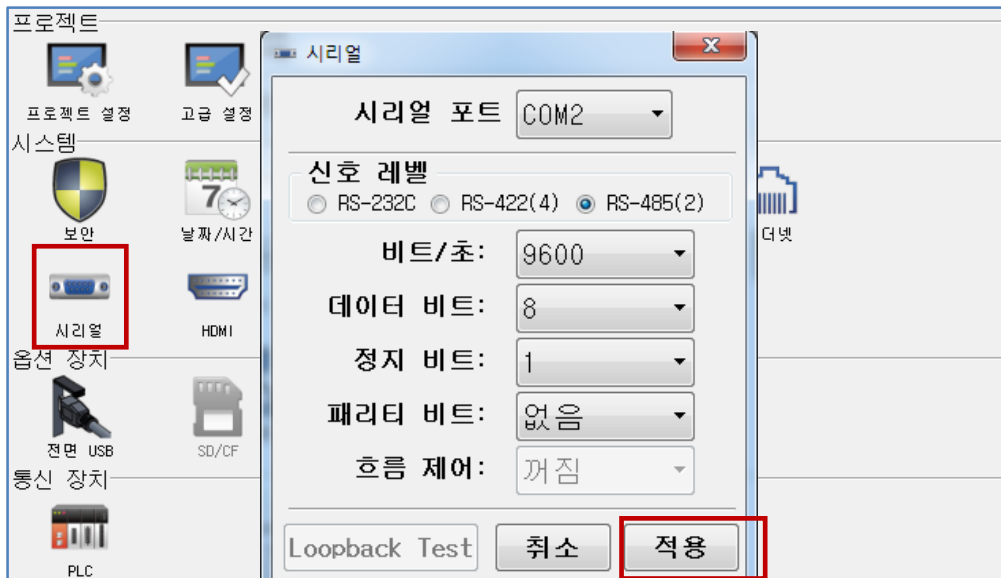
프로젝트
프로젝트 설정
고급 설정
시스템
보안
날짜/시간
더넷
시리얼
HDMI
옵션 장치
전면 USB
SD/CF
통신 장치
PLC

시리얼
x
시리얼 포트 COM2
신호 레벨
RS-232C RS-422(4) RS-485(2)
비트/초: 9600
데이터 비트: 8
정지 비트: 1
패리티 비트: 없음
흐름 제어: 꺼짐
Loopback Test
취소
적용